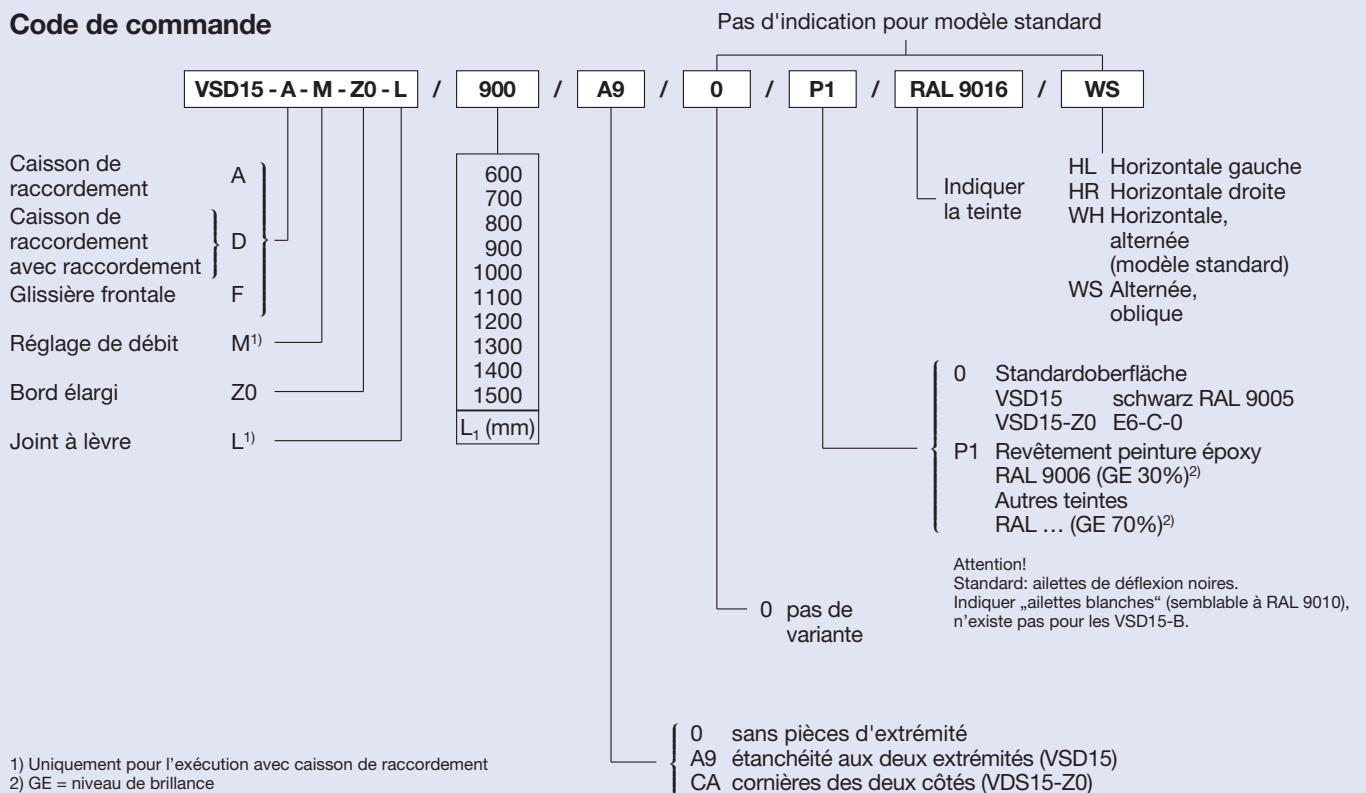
Code de commande

Pas d'indication pour modèle standard

VSD15 - A - M - Z0 - L / 900 / A9 / 0 / P1 / RAL 9016 / WS

Caisson de raccordement A
Caisson de raccordement avec raccordement D
Glissière frontale F

Réglage de débit M$^{1)}$

Bord élargi Z0

Joint à lèvre L$^{1)}$

| 600 |
|---|
| 700 |
| 800 |
| 900 |
| 1000 |
| 1100 |
| 1200 |
| 1300 |
| 1400 |
| 1500 |
| $L_1$ (mm) |

Indiquer la teinte

HL Horizontale gauche
HR Horizontale droite
WH Horizontale, alternée (modèle standard)
WS Alternée, oblique

0 Standardoberfläche
VSD15 schwarz RAL 9005
VSD15-Z0 E6-C-0
P1 Revêtement peinture époxy RAL 9006 (GE 30%)$^{2)}$
Autres teintes RAL … (GE 70%)$^{2)}$

Attention!
Standard: ailettes de déflexion noires.
Indiquer „ailettes blanches" (semblable à RAL 9010), n'existe pas pour les VSD15-B.

0 pas de variante

0 sans pièces d'extrémité
A9 étanchéité aux deux extrémités (VSD15)
CA cornières des deux côtés (VDS15-Z0)

1) Uniquement pour l'exécution avec caisson de raccordement
2) GE = niveau de brillance